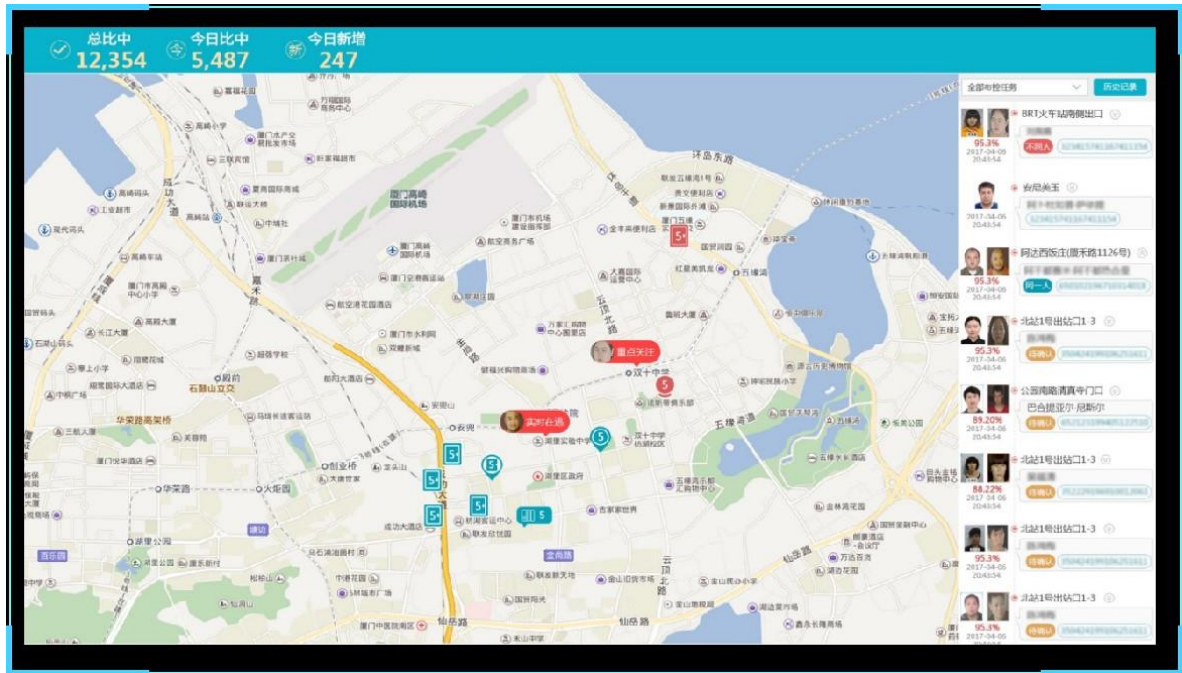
总比中 12,354
今日比中 5,487
今日新增 247

全部布控任务
历史记录

BRT火车站南侧出口
95.3%
2017-04-09 20:43:54
不同人

会展南五
2017-04-06 20:43:54

阿达西饭庄(厦禾路1126号)
95.3%
2017-04-09 20:43:54
同一人

北站1号出站口1-3
95.3%
2017-04-06 20:43:54
待确认

公园南路清真寺门口
89.20%
2017-04-06 20:43:54
巴合提亚尔·尼斯尔
待确认

北站1号出站口1-3
88.22%
2017-04-06 20:43:54
待确认

北站1号出站口1-3
95.3%
2017-04-06 20:43:54
待确认

北站1号出站口1-3
95.3%
2017-04-06 20:43:54
待确认

重点关注
高危在逃

厦门高崎国际机场
环岛东路
五缘湾道
仙岳路
华荣路高架桥
湖里区政府
成功大道
汉十中学
石鼓山立交
火炬园
华荣路
金尚路
云顶北路
厦门中医院南区
五缘湾乐都汇购物中心
厦门五通
长庚医院